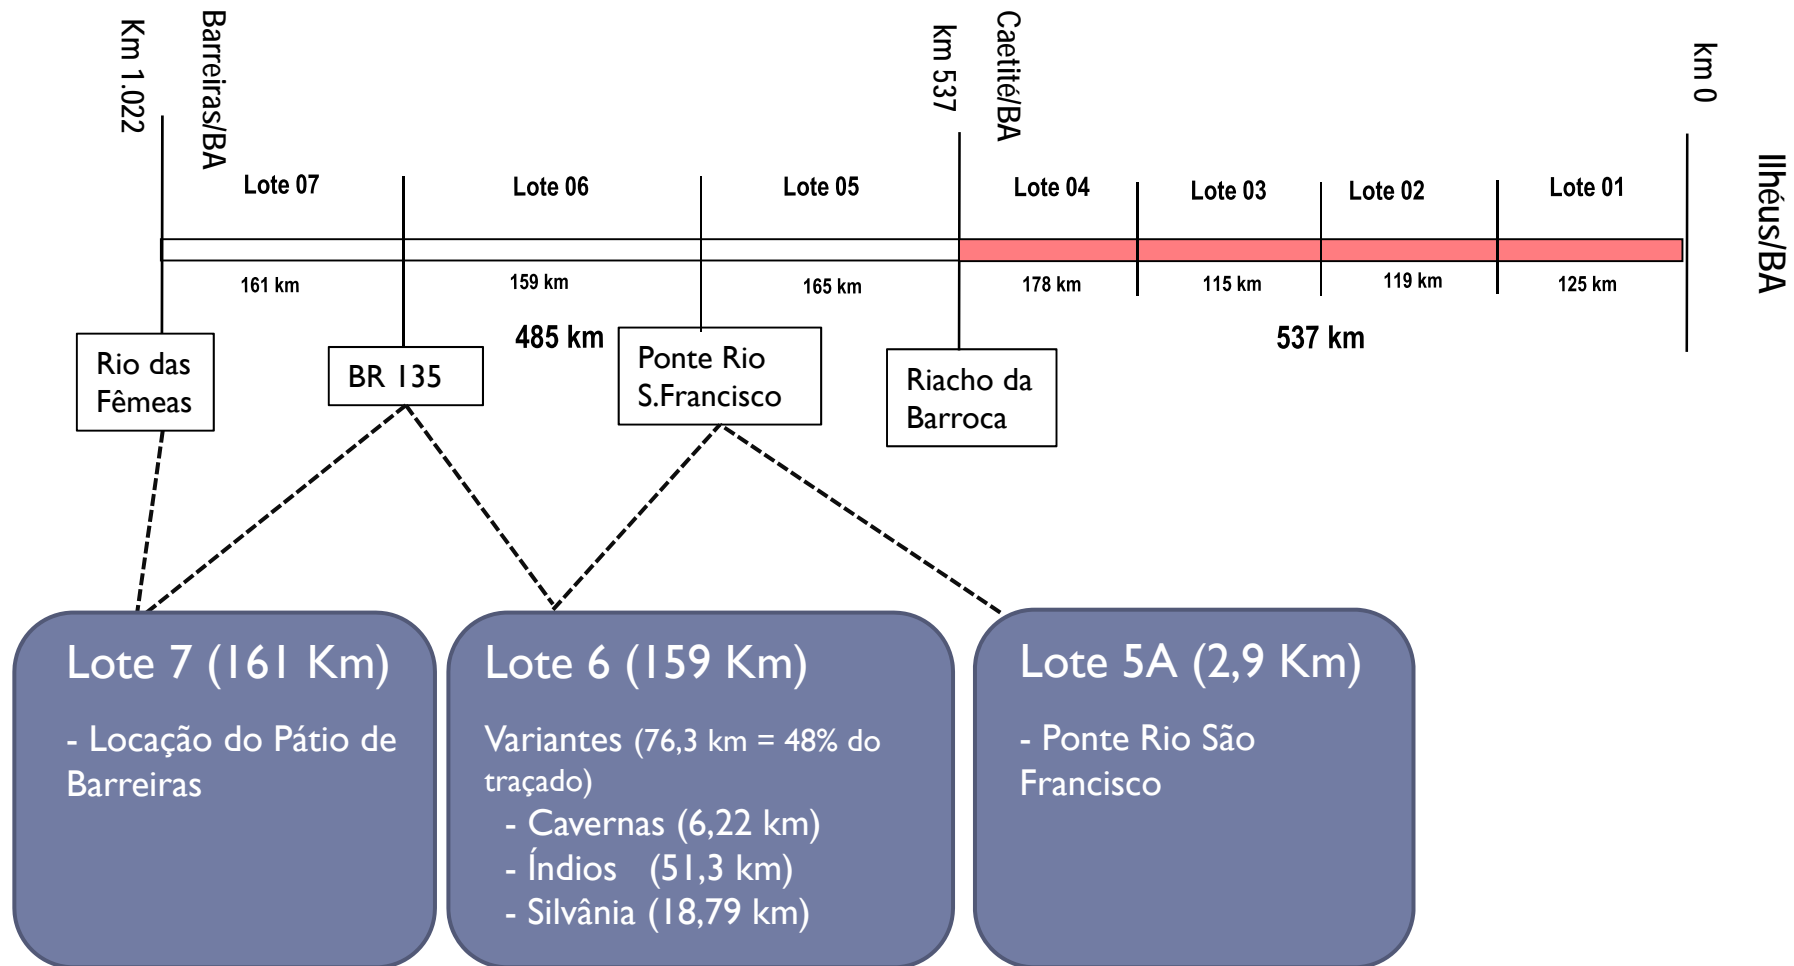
Km 1.022

Barreiras/BA

km 537

Caetité/BA

km 0

Ilhéus/BA

Lote 07

Lote 06

Lote 05

Lote 04

Lote 03

Lote 02

Lote 01

161 km

159 km

165 km

178 km

115 km

119 km

125 km

485 km

537 km

Rio das Fêmeas

BR 135

Ponte Rio S.Francisco

Riacho da Barroca

Lote 7 (161 Km)

- Locação do Pátio de Barreiras

Lote 6 (159 Km)

Variantes (76,3 km = 48% do traçado)
- Cavernas (6,22 km)
- Índios (51,3 km)
- Silvânia (18,79 km)

Lote 5A (2,9 Km)

- Ponte Rio São Francisco